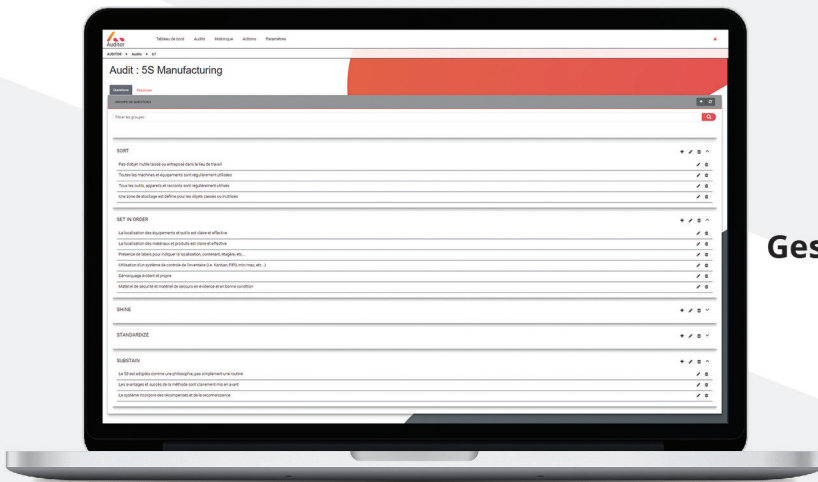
Auditor
Tableau de bord Audits Historique Actions Paramètres

AUDITOR > Audits > 67

Audit : 5S Manufacturing

Questions Réponses

Groupes de questions

Filtrer les groupes

SORT

Pas d'objet inutile laissé ou entreposé dans le lieu de travail

Toutes les machines et équipements sont régulièrement utilisés

Tous les outils, appareils et raccords sont régulièrement utilisés

Une zone de stockage est définie pour les objets cassés ou inutiles

SET IN ORDER

La localisation des équipements et outils est claire et effective

La localisation des matériaux et produits est claire et effective

Présence de labels pour indiquer la localisation, contenant, étagère, etc...

Utilisation d'un système de contrôle de l'inventaire (i.e. Kanban, FIFO, min/max, etc...)

Démarquage évident et propre

Matériel de sécurité et matériel de secours en évidence et en bonne condition

SHINE

STANDARDIZE

SUSTAIN

Le 5S est adopté comme une philosophie, pas simplement une routine

Les avantages et succès de la méthode sont clairement mis en avant

Le système incorpore des récompenses et de la reconnaissance

Ges